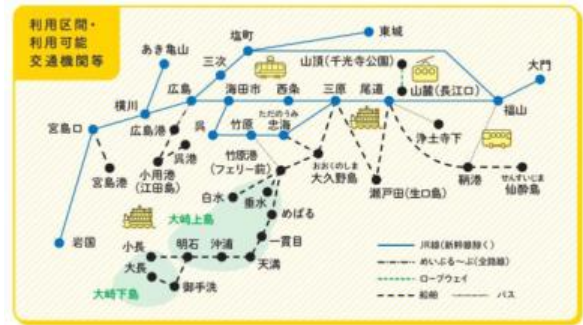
利用区間・利用可能交通機関等

東城
塩町
あき亀山
三次
山頂(千光寺公園)
大門
広島
海田市
西条
三原
尾道
山麓(長江口)
福山
横川
宮島口
広島港
呉
竹原
ただのうみ
忠海
浄土寺下
小用港(江田島)
呉港
竹原港(フェリー前)
おおくのしま
大久野島
宮島港
白水
垂水
瀬戸田(生口島)
鞆港
せんすいじま
仙酔島
めばる
大崎上島
岩国
小長
明石
沖浦
一貫目
大長
天満
大崎下島
御手洗

JR線(新幹線除く)
めいぷる〜ぷ(全路線)
ロープウエイ
船舶
バス